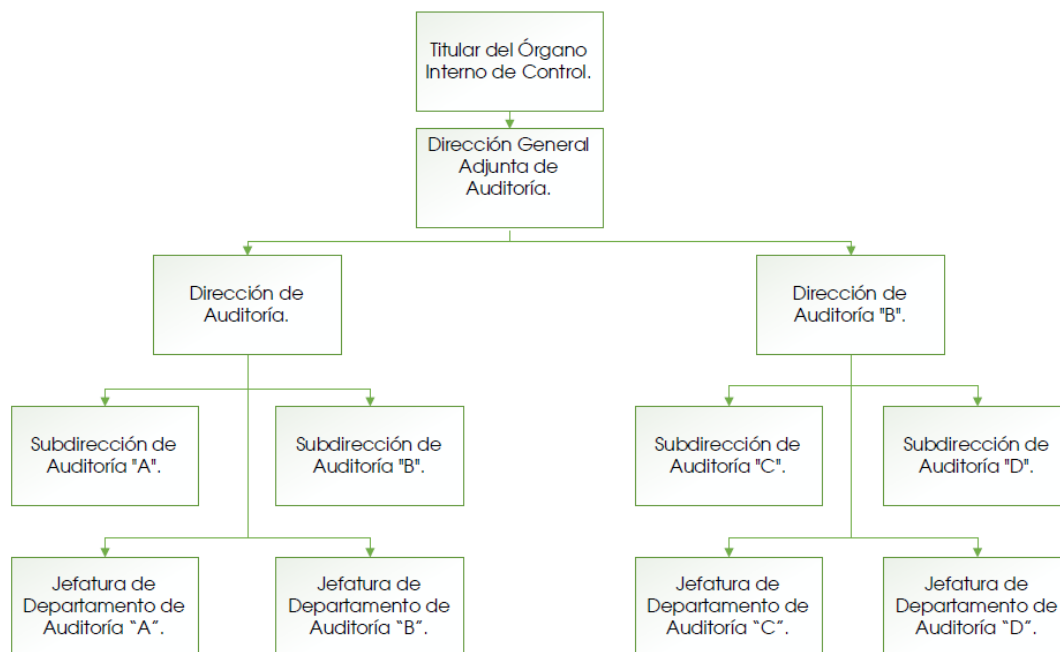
Titular del Órgano Interno de Control.

Dirección General Adjunta de Auditoría.

Dirección de Auditoría.

Dirección de Auditoría "B".

Subdirección de Auditoría "A".

Subdirección de Auditoría "B".

Subdirección de Auditoría "C".

Subdirección de Auditoría "D".

Jefatura de Departamento de Auditoría "A".

Jefatura de Departamento de Auditoría "B".

Jefatura de Departamento de Auditoría "C".

Jefatura de Departamento de Auditoría "D".